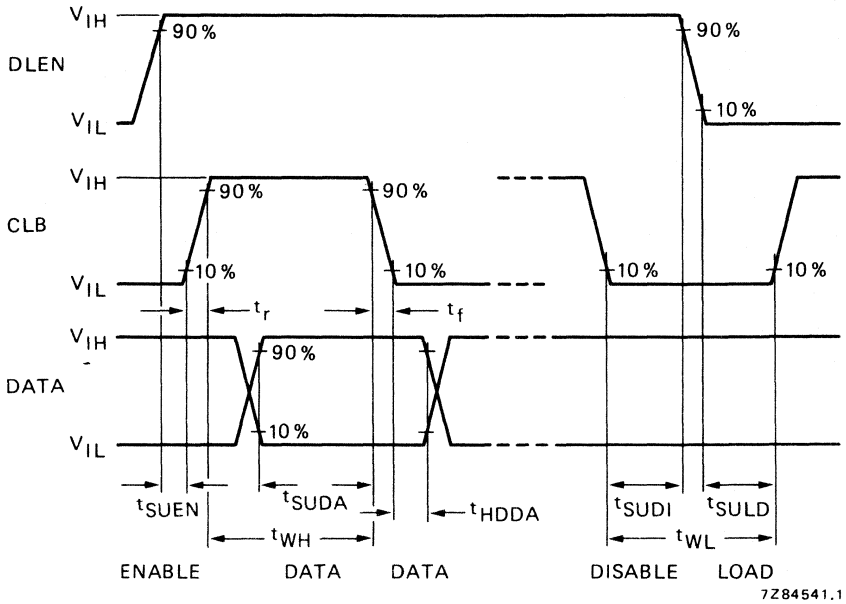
$V_{IH}$
90 %
90 %
DLEN
$V_{IL}$
10 %
$V_{IH}$
90 %
90 %
CLB
$V_{IL}$
10 %
10 %
10 %
10 %
$t_r$
$t_f$
$V_{IH}$
90 %
DATA
$V_{IL}$
10 %
$t_{SUEN}$
$t_{SUDA}$
$t_{HDDA}$
$t_{SUDI}$
$t_{SULD}$
$t_{WH}$
$t_{WL}$
ENABLE DATA DATA DISABLE LOAD
7Z84541.1